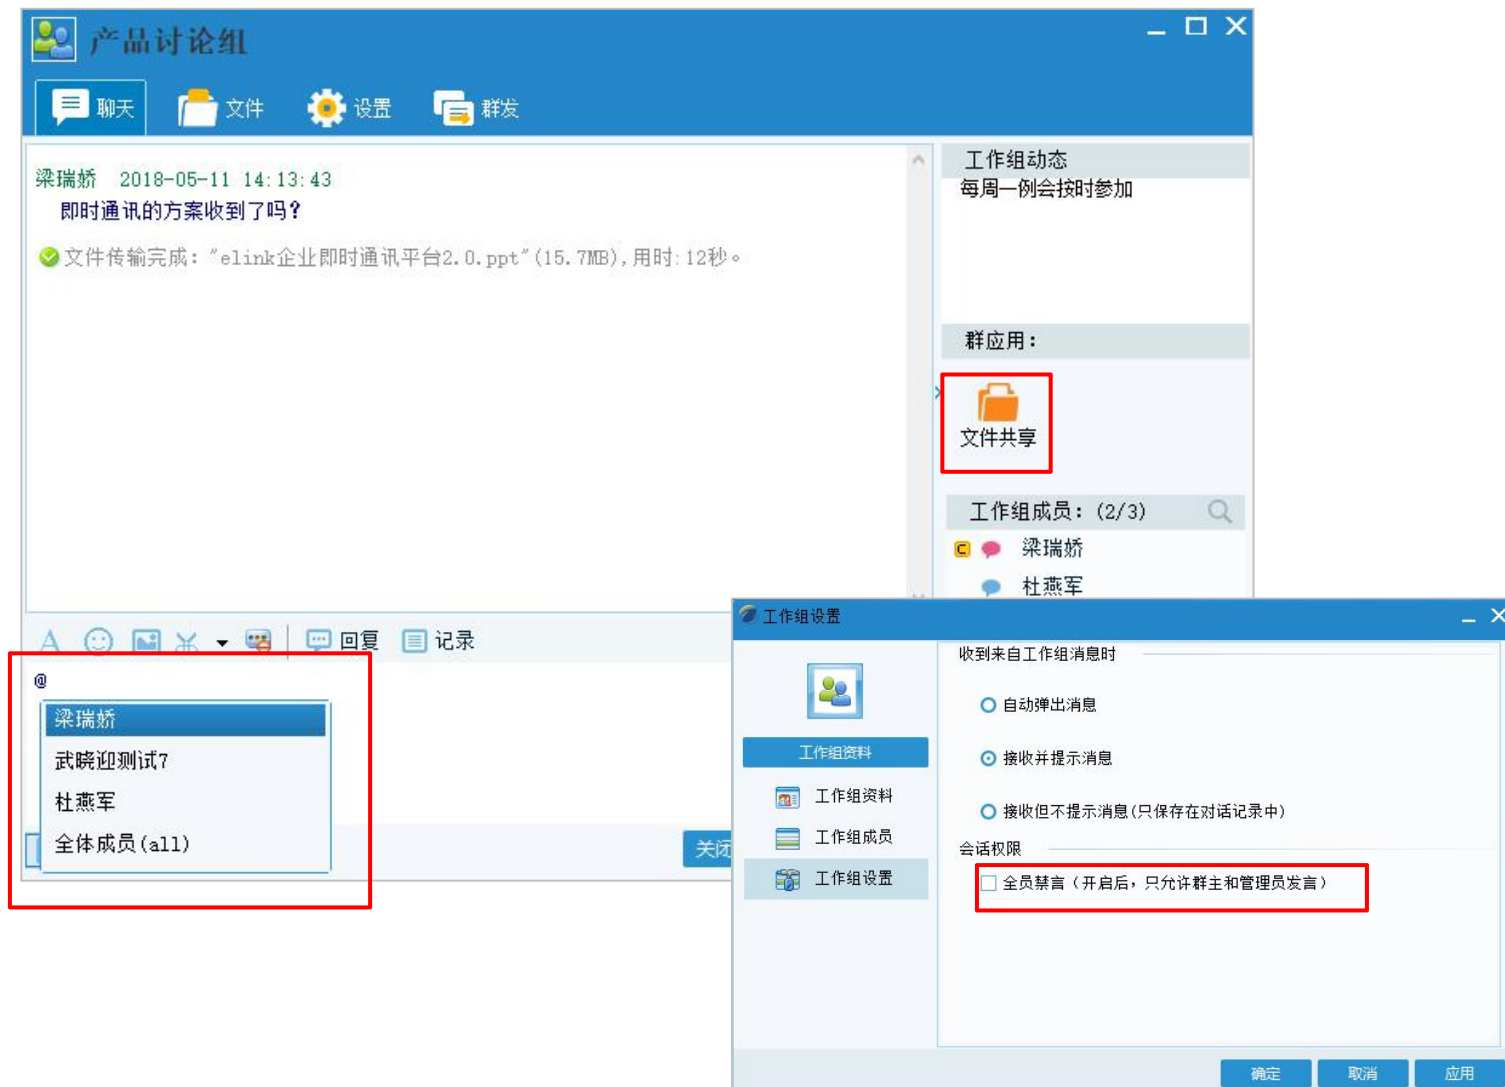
产品讨论组

聊天 文件 设置 群发

梁瑞娇 2018-05-11 14:13:43
即时通讯的方案收到了吗？

文件传输完成："elink企业即时通讯平台2.0.ppt"(15.7MB)，用时:12秒。

工作组动态
每周一例会按时参加

群应用：

文件共享

工作组成员：(2/3)

梁瑞娇

杜燕军

回复 记录

@

梁瑞娇
武晓迎测试7
杜燕军
全体成员(all)

关闭

工作组设置

工作组资料

工作组资料
工作组成员
工作组设置

收到来自工作组消息时

自动弹出消息

接收并提示消息

接收但不提示消息(只保存在对话记录中)

会话权限

全员禁言（开启后，只允许群主和管理员发言）

确定 取消 应用